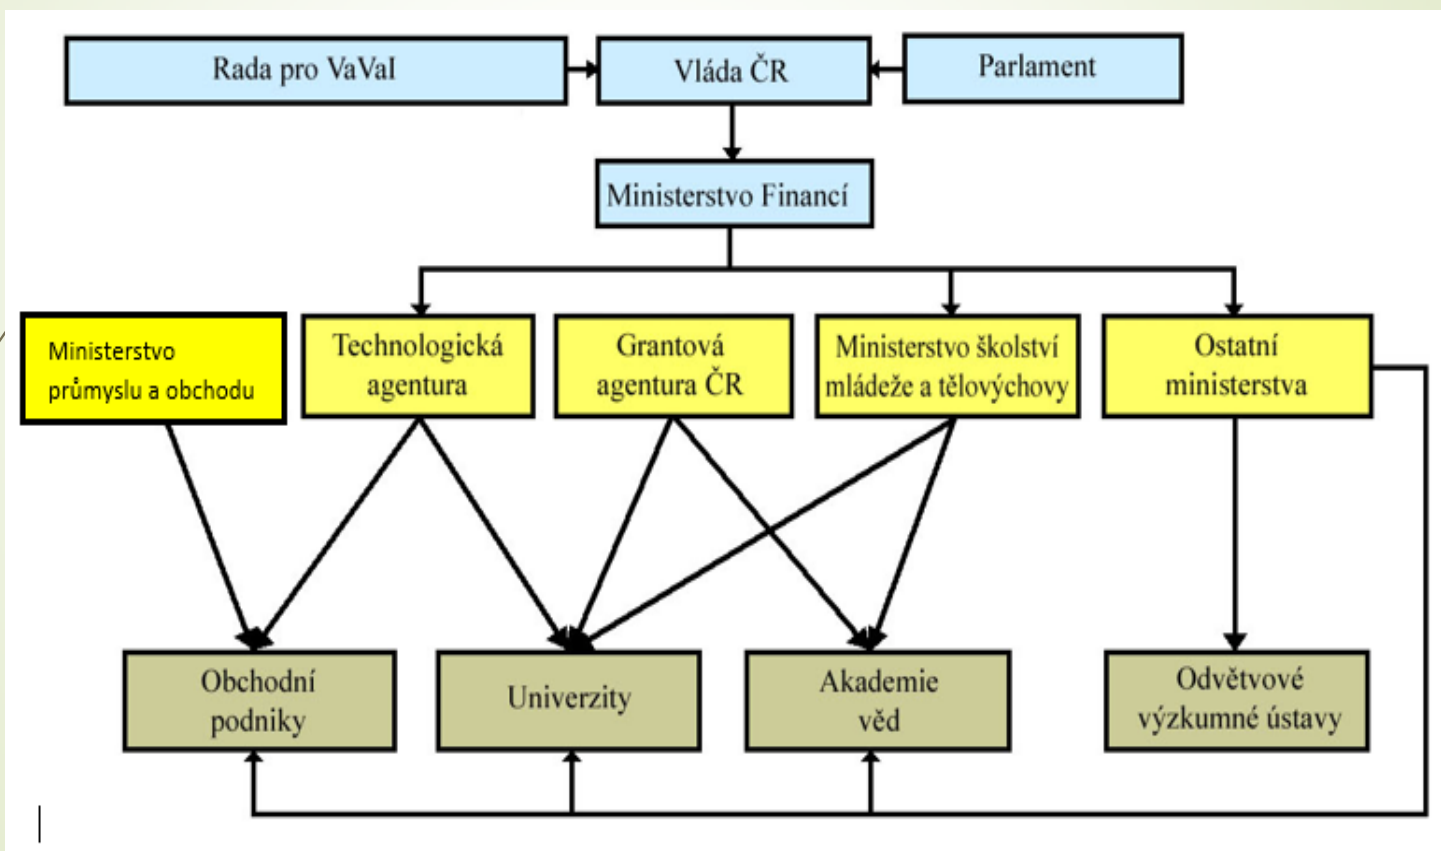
Rada pro VaVaI

Vláda ČR

Parlament

Ministerstvo Financí

Ministerstvo průmyslu a obchodu

Technologická agentura

Grantová agentura ČR

Ministerstvo školství mládeže a tělovýchovy

Ostatní ministerstva

Obchodní podniky

Univerzity

Akademie věd

Odvětvové výzkumné ústavy